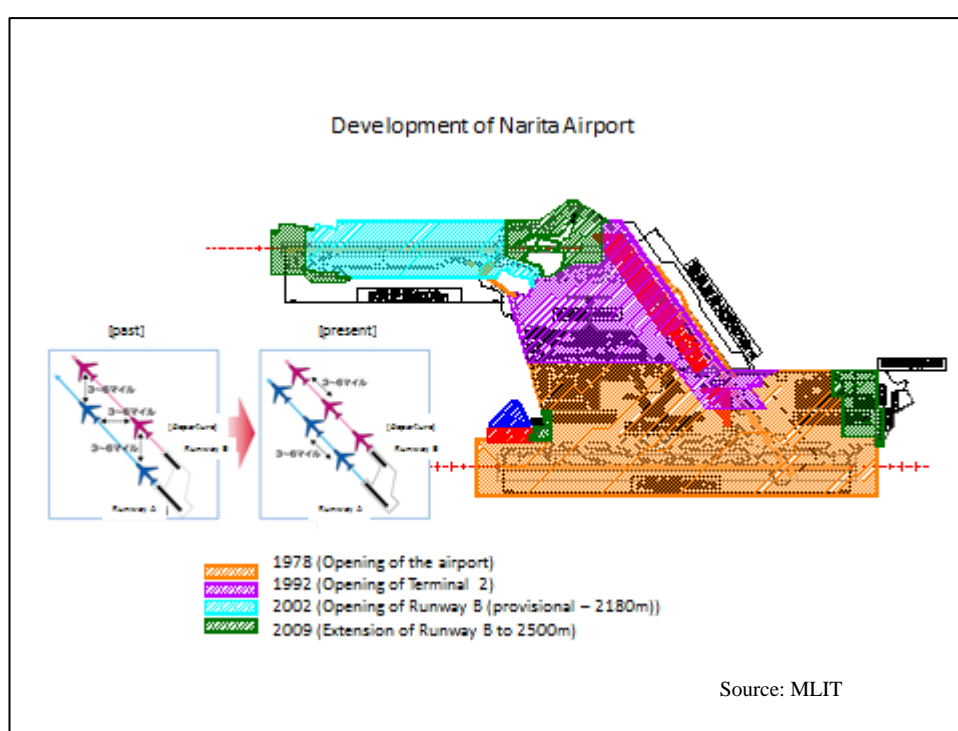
Development of Narita Airport

[past]

3~6マイル
3~6マイル
3~6マイル
[Departure]
Runway B
Runway A

[present]

3~6マイル
3~6マイル
[Departure]
Runway B
Runway A

1978 (Opening of the airport)
1992 (Opening of Terminal 2)
2002 (Opening of Runway B (provisional – 2180m))
2009 (Extension of Runway B to 2500m)

Source: MLIT